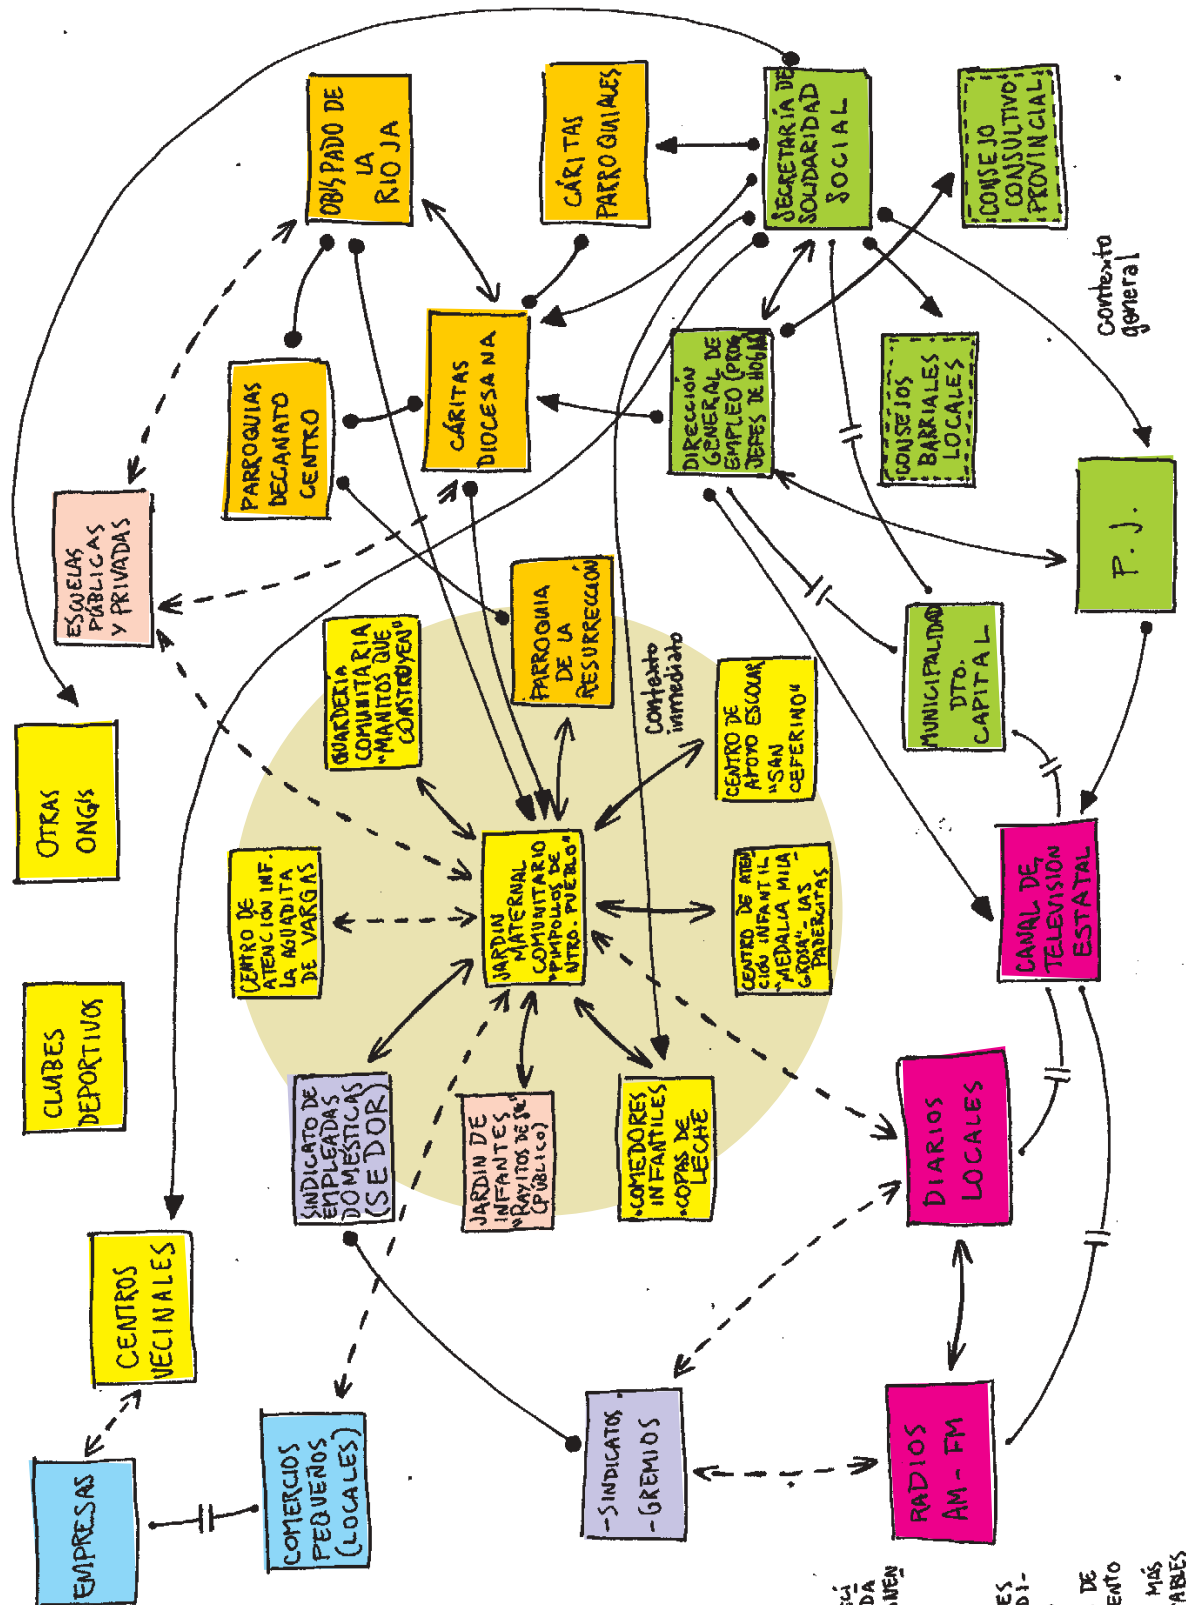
OBISPADO DE LA RIOJA

CÁRITAS PARROQUIALES

SECRETARÍA DE SOLIDARIDAD SOCIAL

CONSEJO CONSULTIVO PROVINCIAL

Contexto general

CÁRITAS DIOCESANA

PARROQUIAS DECANATO CENTRO

DIRECCIÓN GENERAL DE EMPLEO (PROG. JEFES DE HOGAR)

CONSEJOS BARRIALES LOCALES

ESCUELAS PÚBLICAS Y PRIVADAS

P. J.

PARROQUIA DE LA RESURRECCIÓN

GUARDERÍA COMUNITARIA "MANITOS QUE CONSTRUYEN"

Contexto inmediato

CENTRO DE APOYO ESCOLAR "SAN CEFERINO"

MUNICIPALIDAD DTO. CAPITAL

OTRAS ONG'S

JARDÍN MATERNAL COMUNITARIO "PIMPOLLOS DE NTRO. PUEBLO"

CENTRO DE ATENCIÓN INF. LA AGUADITA DE VARGAS

CENTRO DE ATENCIÓN INFANTIL "MEDALLA MILAGROSA" - LAS PADERCITAS

CANAL DE TELEVISIÓN ESTATAL

CLUBES DEPORTIVOS

SINDICATO DE EMPLEADAS DOMÉSTICAS (SEDOR)

JARDÍN DE INFANTES "RAYITOS DE SOL" (PÚBLICO)

COMEDORES INFANTILES "COPAS DE LECHE"

DIARIOS LOCALES

CENTROS VECINALES

EMPRESAS

COMERCIOS PEQUEÑOS (LOCALES)

-SINDICATOS -GREMIOS

RADIOS AM - FM